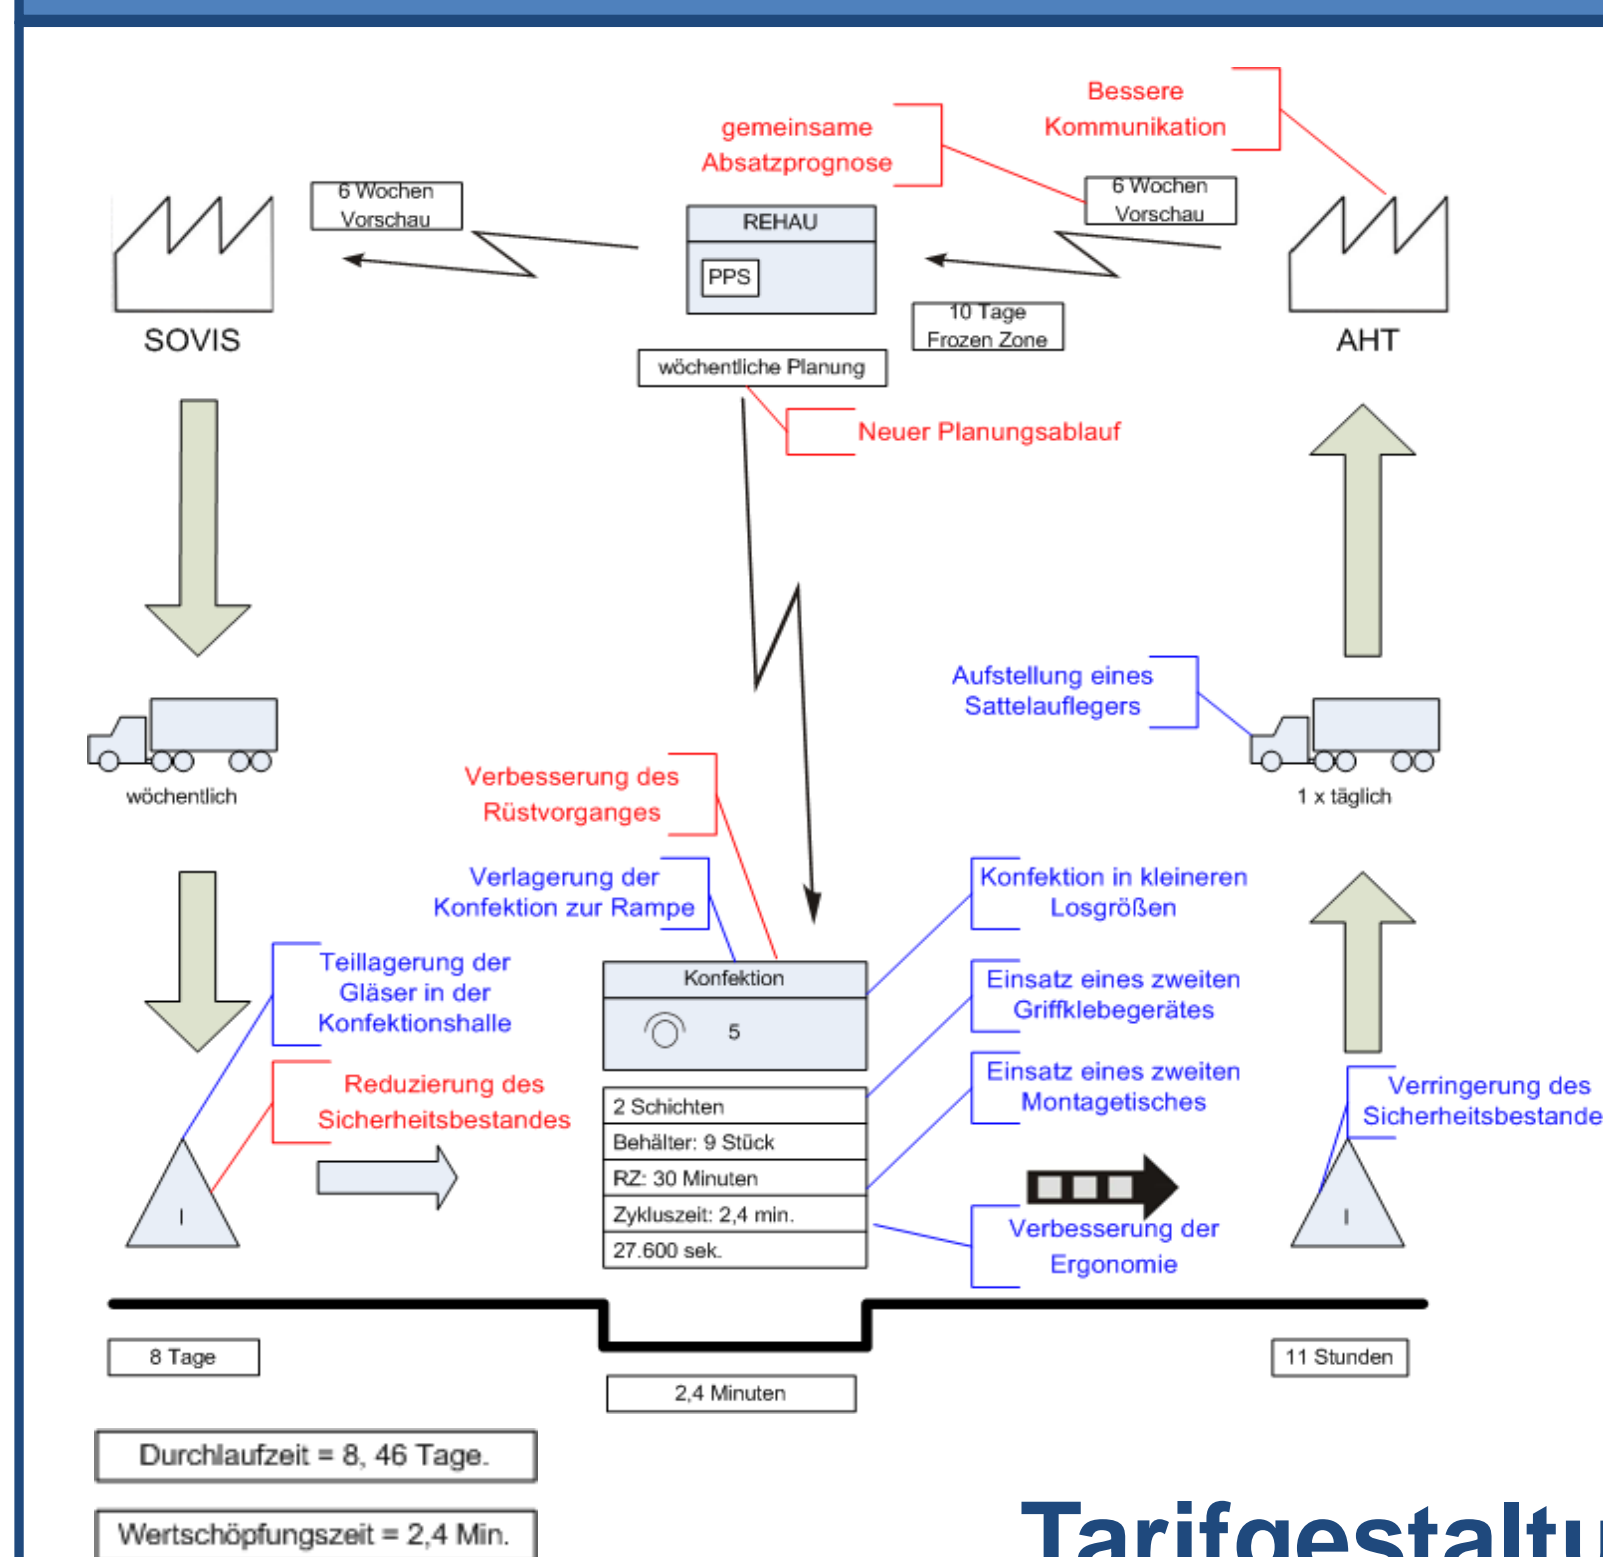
Bessere Kommunikation

gemeinsame Absatzprognose

6 Wochen Vorschau

REHAU

PPS

6 Wochen Vorschau

10 Tage Frozen Zone

SOVIS

AHT

wöchentliche Planung

Neuer Planungsablauf

Aufstellung eines Sattelauflegers

wöchentlich

1 x täglich

Verbesserung des Rüstvorganges

Verlagerung der Konfektion zur Rampe

Konfektion in kleineren Losgrößen

Teillagerung der Gläser in der Konfektionshalle

Konfektion

5

Einsatz eines zweiten Griffklebegerätes

Reduzierung des Sicherheitsbestandes

Einsatz eines zweiten Montagetisches

Verringerung des Sicherheitsbestande

| 2 Schichten |
|---|
| Behälter: 9 Stück |
| RZ: 30 Minuten |
| Zykluszeit: 2,4 min. |
| 27.600 sek. |

I

I

Verbesserung der Ergonomie

8 Tage

2,4 Minuten

11 Stunden

Durchlaufzeit = 8, 46 Tage.

Wertschöpfungszeit = 2,4 Min.

Tarifgestaltu